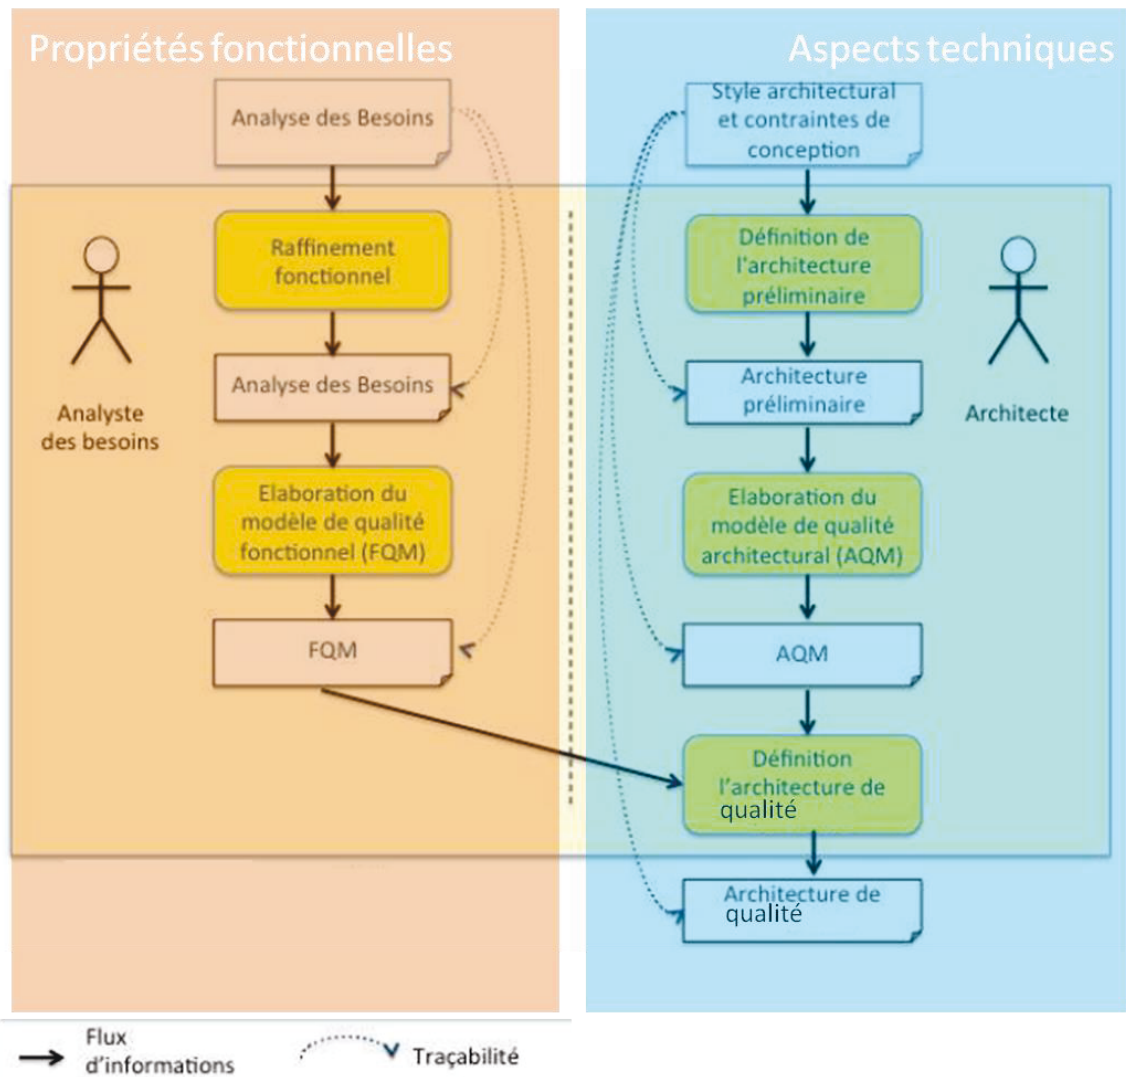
Propriétés fonctionnelles

Analyse des Besoins

Raffinement fonctionnel

Analyse des Besoins

Elaboration du modèle de qualité fonctionnel (FQM)

FQM

Analyste des besoins

Aspects techniques

Style architectural et contraintes de conception

Définition de l'architecture préliminaire

Architecture préliminaire

Elaboration du modèle de qualité architectural (AQM)

AQM

Définition l'architecture de qualité

Architecture de qualité

Architecte

Flux d'informations

Traçabilité